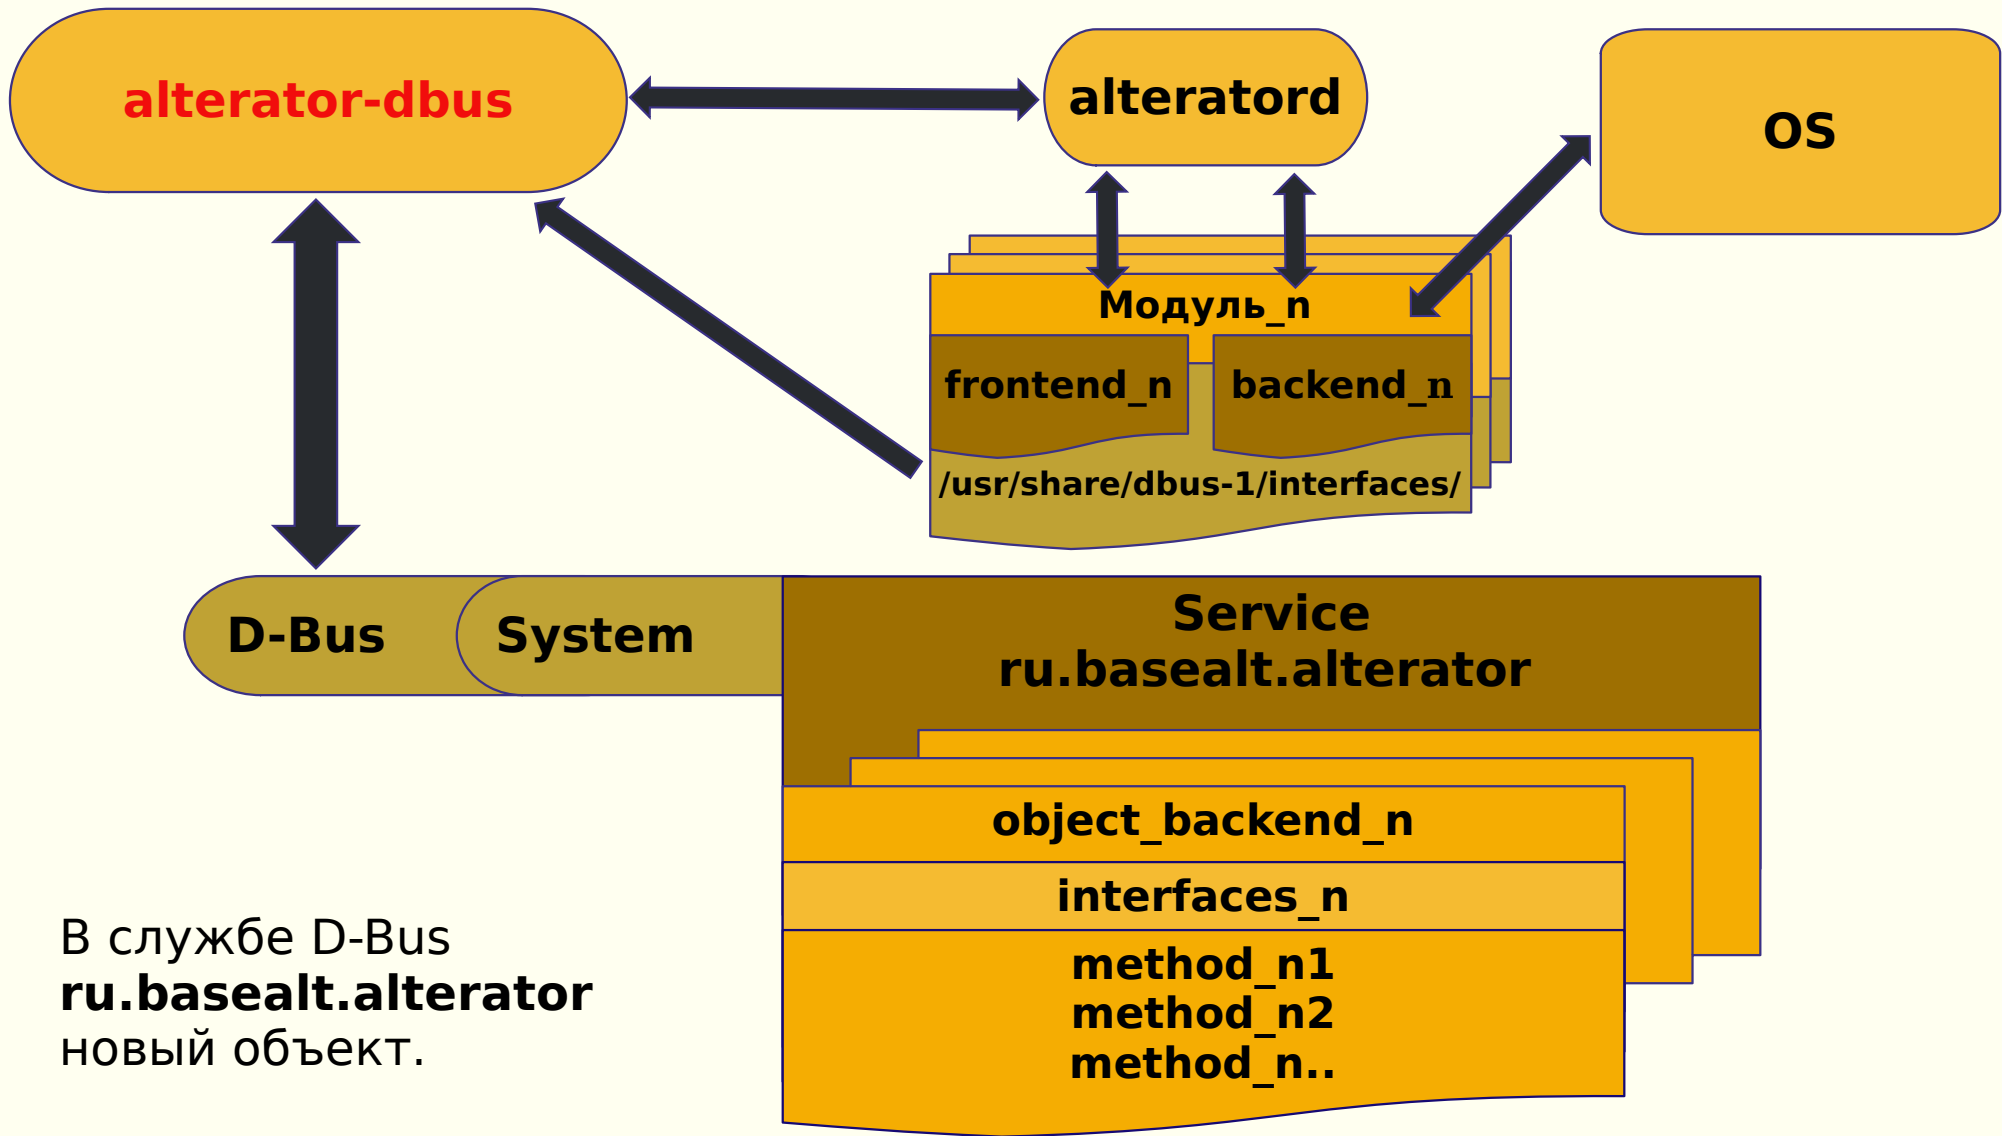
alterator-dbus

alteratord

OS

Модуль_n

frontend_n

backend_n

/usr/share/dbus-1/interfaces/

D-Bus

System

Service
ru.basealt.alterator

object_backend_n

interfaces_n

method_n1
method_n2
method_n..

В службе D-Bus
**ru.basealt.alterator**
новый объект.